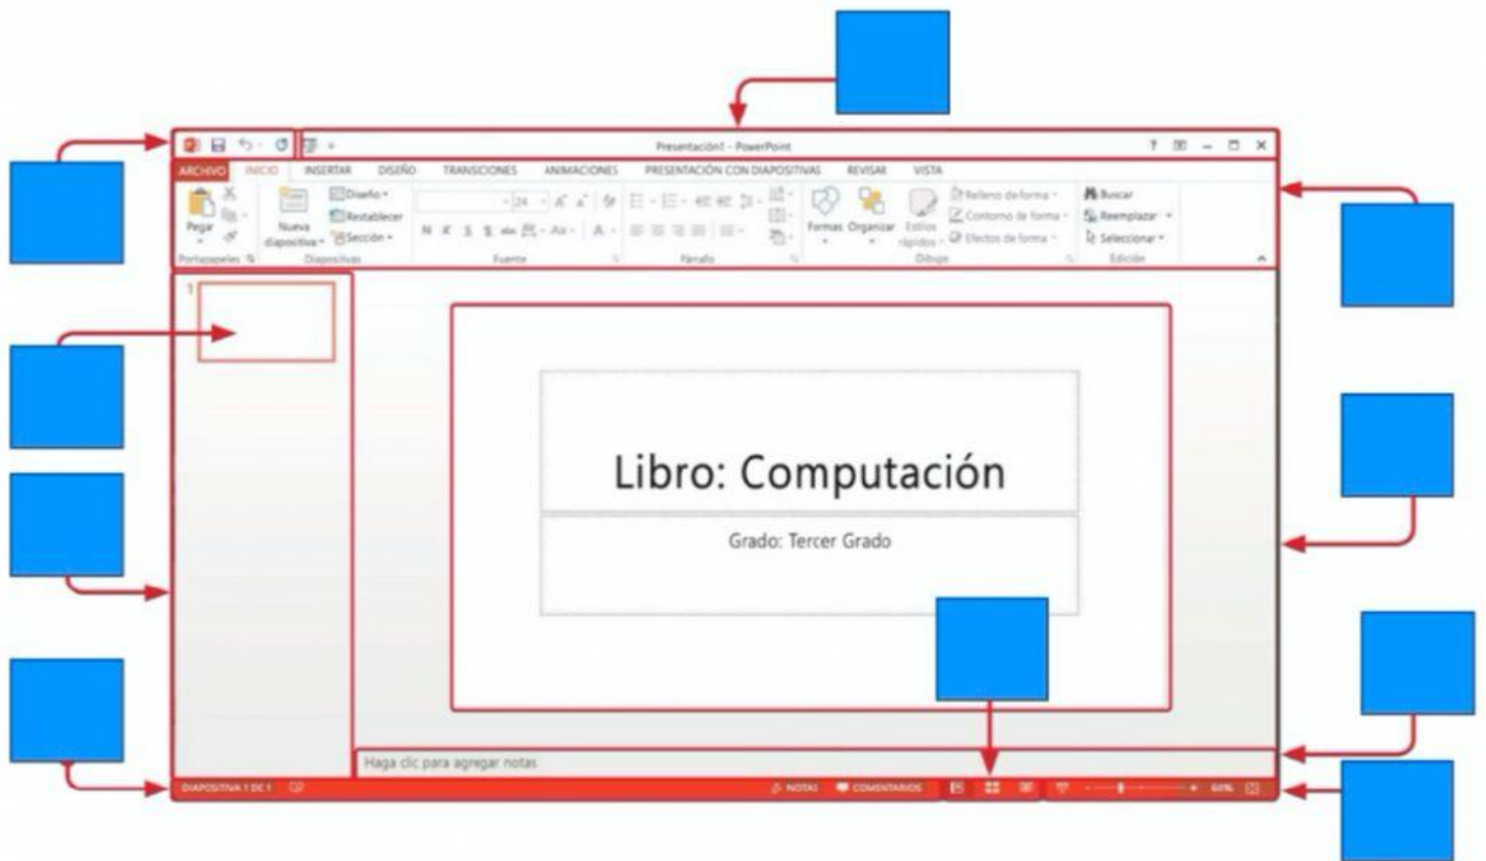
Presentación1 - PowerPoint

? – □ ×

ARCHIVO INICIO INSERTAR DISEÑO TRANSICIONES ANIMACIONES PRESENTACIÓN CON DIAPOSITIVAS REVISAR VISTA

Pegar
Portapapeles

Nueva diapositiva
Diseño
Restablecer
Sección
Diapositivas

24
N K S
Fuente

Párrafo

Formas Organizar Estilos rápidos
Relleno de forma
Contorno de forma
Efectos de forma
Dibujo

Buscar
Reemplazar
Seleccionar
Edición

1

Libro: Computación

Grado: Tercer Grado

Haga clic para agregar notas

DIAPOSITIVA 1 DE 1

NOTAS COMENTARIOS

60%